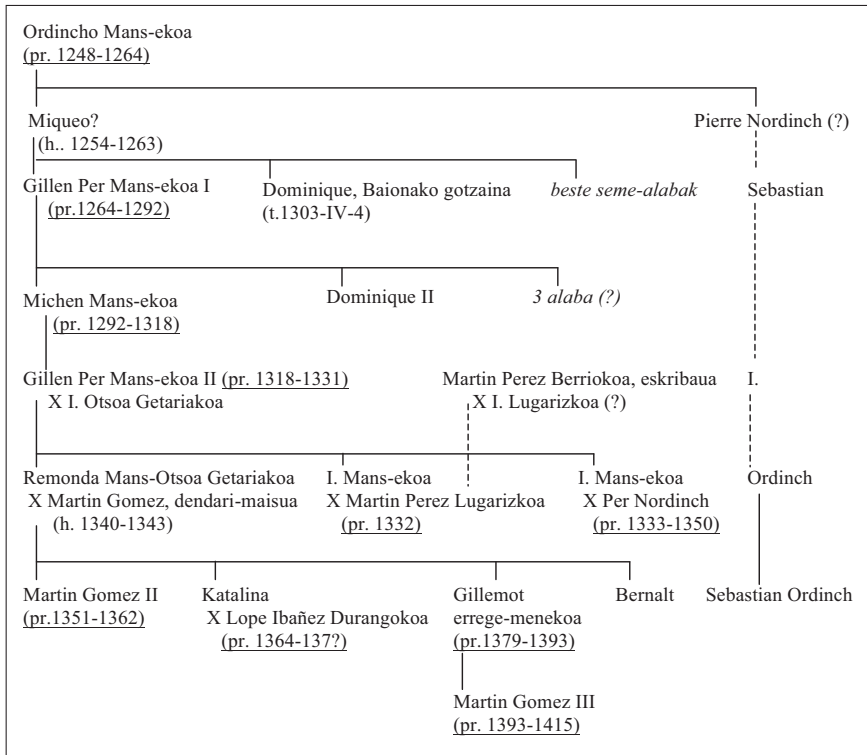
Ordincho Mans-ekoa
(pr. 1248-1264)

Miqueo?
(h.. 1254-1263)

Pierre Nordinch (?)

Gillen Per Mans-ekoa I
(pr.1264-1292)

Dominique, Baionako gotzaina
(t.1303-IV-4)

*beste seme-alabak*

Sebastian

Michen Mans-ekoa
(pr. 1292-1318)

Dominique II

*3 alaba (?)*

Gillen Per Mans-ekoa II (pr. 1318-1331)
X I. Otsoa Getariakoa

Martin Perez Berriokoa, eskribaua
X I. Lugarizkoa (?)

I.

Remonda Mans-Otsoa Getariakoa
X Martin Gomez, dendari-maisua
(h. 1340-1343)

I. Mans-ekoa
X Martin Perez Lugarizkoa
(pr. 1332)

I. Mans-ekoa
X Per Nordinch
(pr. 1333-1350)

Ordinch

Martin Gomez II
(pr.1351-1362)

Katalina
X Lope Ibañez Durangokoa
(pr. 1364-137?)

Gillemot
errege-menekoa
(pr.1379-1393)

Bernalt

Sebastian Ordinch

Martin Gomez III
(pr. 1393-1415)